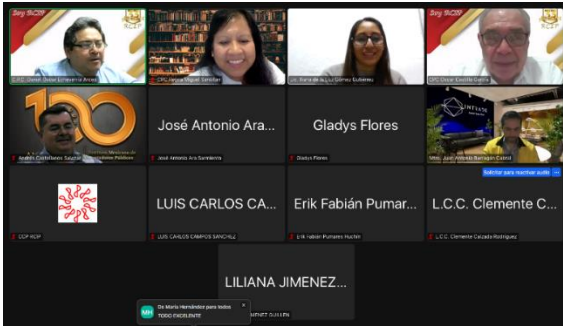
Soy RCP

C.P.C. Daniel Oscar Echeverría Ancira

CPC Jessica Miguel Sandoval

Lic. Diana de la Luz Gómez Gutiérrez

Soy RCP

CPC Oscar Castillo García

100

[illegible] Mexicano de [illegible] Contadores Públicos

Armando Castellanos Salazar

José Antonio Ara...

José Antonio Ara Sarmiento

Gladys Flores

Gladys Flores

Mtro. Juan Antonio Barragán Castell

CCP RCP

LUIS CARLOS CA...

LUIS CARLOS CAMPOS SANCHEZ

Erik Fabián Pumar...

Erik Fabián Pumarejo Huchín

Solicitar para reactivar audio

L.C.C. Clemente C...

L.C.C. Clemente Calzada Rodriguez

LILIANA JIMENEZ...

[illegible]MENEZ GUILLEN

MH

Dr. María Hernández para todos
TODO EXCELENTE